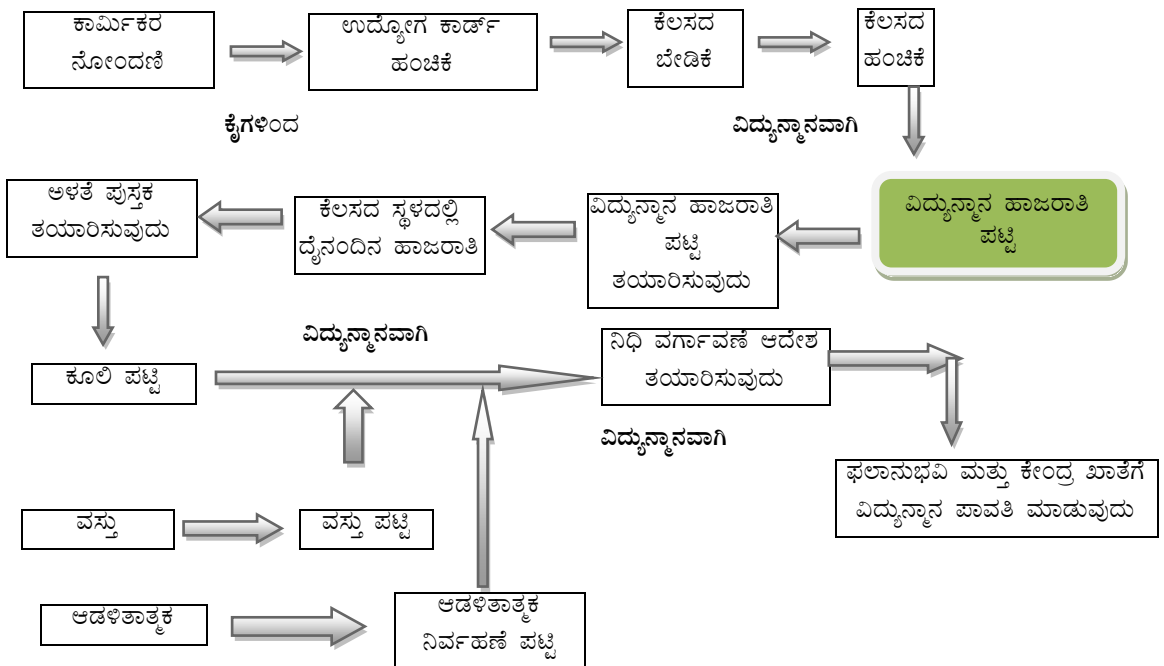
ಕಾರ್ಮಿಕರ ನೋಂದಣಿ

ಉದ್ಯೋಗ ಕಾರ್ಡ್ ಹಂಚಿಕೆ

ಕೆಲಸದ ಬೇಡಿಕೆ

ಕೆಲಸದ ಹಂಚಿಕೆ

ಕೈಗಳಿಂದ

ವಿದ್ಯುನ್ಮಾನವಾಗಿ

ವಿದ್ಯುನ್ಮಾನ ಹಾಜರಾತಿ ಪಟ್ಟಿ

ವಿದ್ಯುನ್ಮಾನ ಹಾಜರಾತಿ ಪಟ್ಟಿ ತಯಾರಿಸುವುದು

ಕೆಲಸದ ಸ್ಥಳದಲ್ಲಿ ದೈನಂದಿನ ಹಾಜರಾತಿ

ಅಳತೆ ಪುಸ್ತಕ ತಯಾರಿಸುವುದು

ಕೂಲಿ ಪಟ್ಟಿ

ವಿದ್ಯುನ್ಮಾನವಾಗಿ

ನಿಧಿ ವರ್ಗಾವಣೆ ಆದೇಶ ತಯಾರಿಸುವುದು

ವಿದ್ಯುನ್ಮಾನವಾಗಿ

ಫಲಾನುಭವಿ ಮತ್ತು ಕೇಂದ್ರ ಖಾತೆಗೆ ವಿದ್ಯುನ್ಮಾನ ಪಾವತಿ ಮಾಡುವುದು

ವಸ್ತು

ವಸ್ತು ಪಟ್ಟಿ

ಆಡಳಿತಾತ್ಮಕ

ಆಡಳಿತಾತ್ಮಕ ನಿರ್ವಹಣೆ ಪಟ್ಟಿ